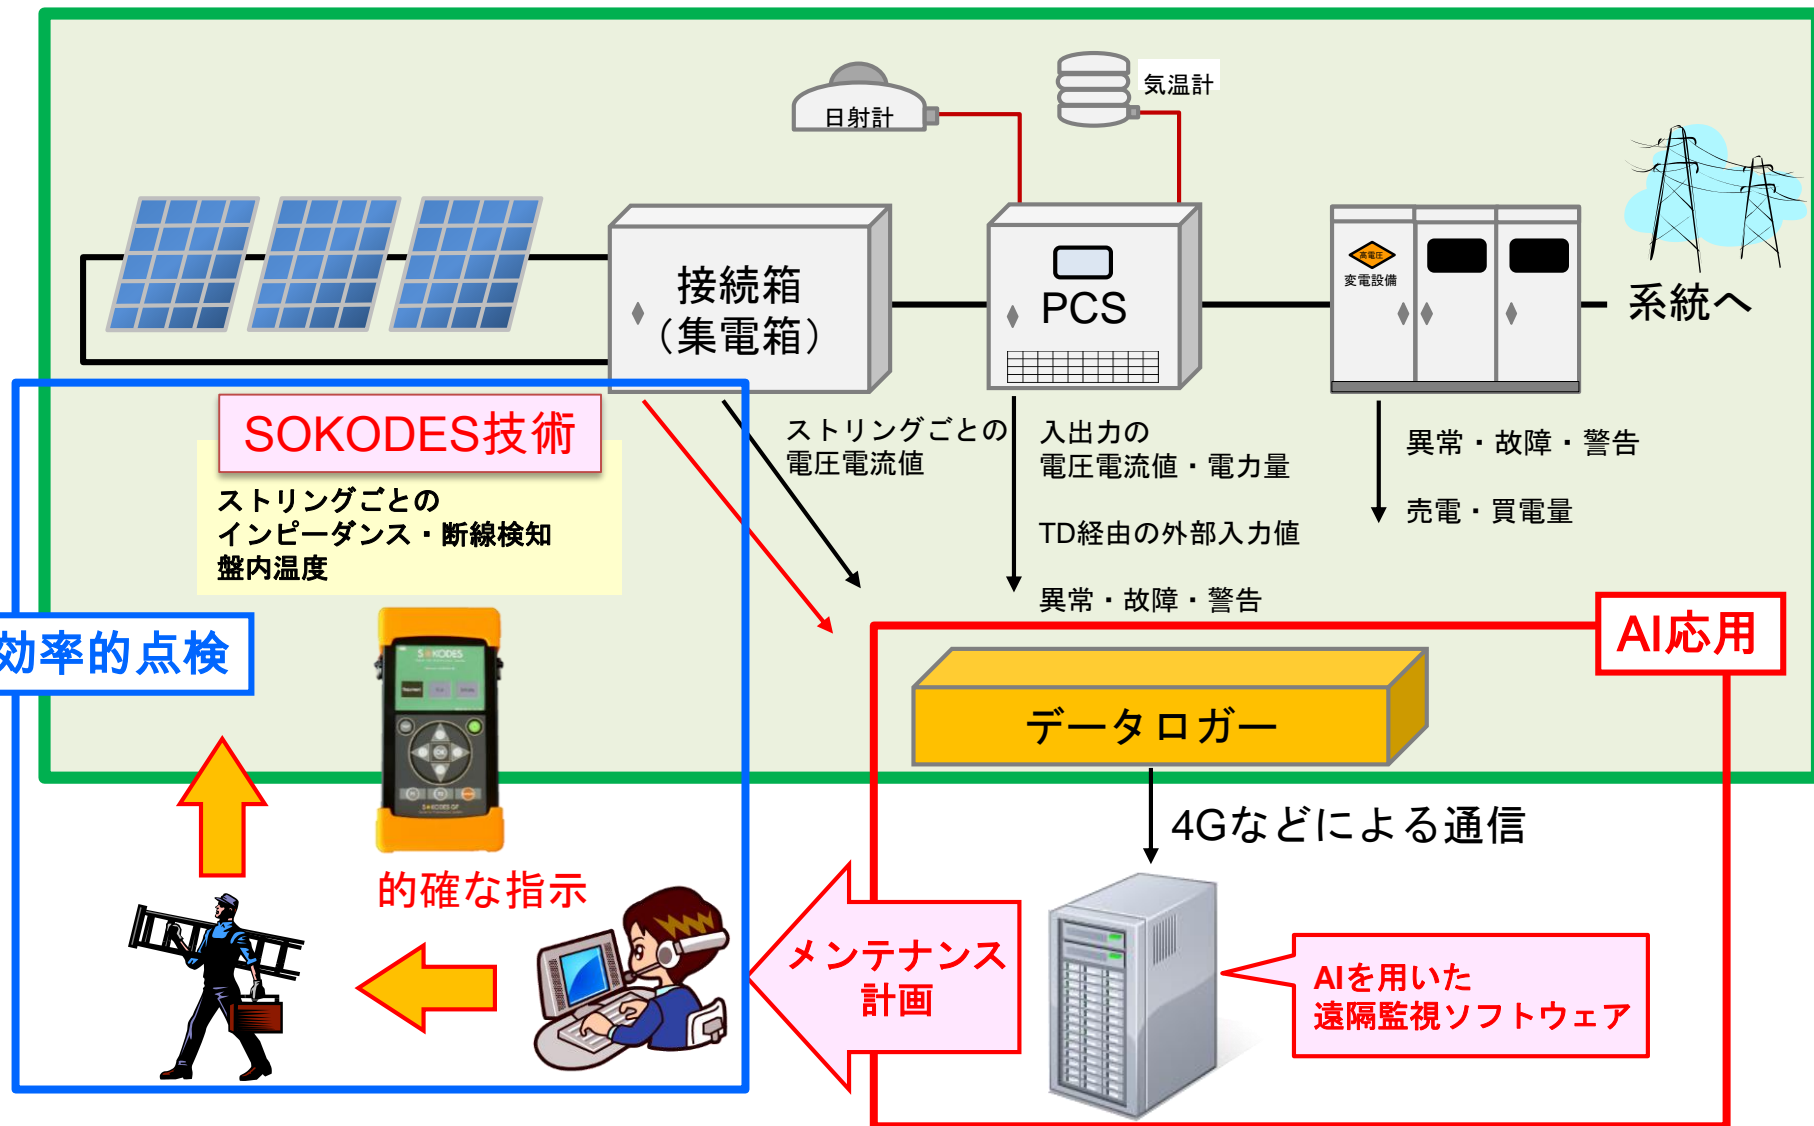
日射計

気温計

接続箱
(集電箱)

PCS

高電圧
変電設備

系統へ

SOKODES技術

ストリングごとの
インピーダンス・断線検知
盤内温度

ストリングごとの
電圧電流値

入出力の
電圧電流値・電力量

TD経由の外部入力値

異常・故障・警告

異常・故障・警告

売電・買電量

効率的点検

AI応用

データロガー

4Gなどによる通信

的確な指示

メンテナンス
計画

AIを用いた
遠隔監視ソフトウェア